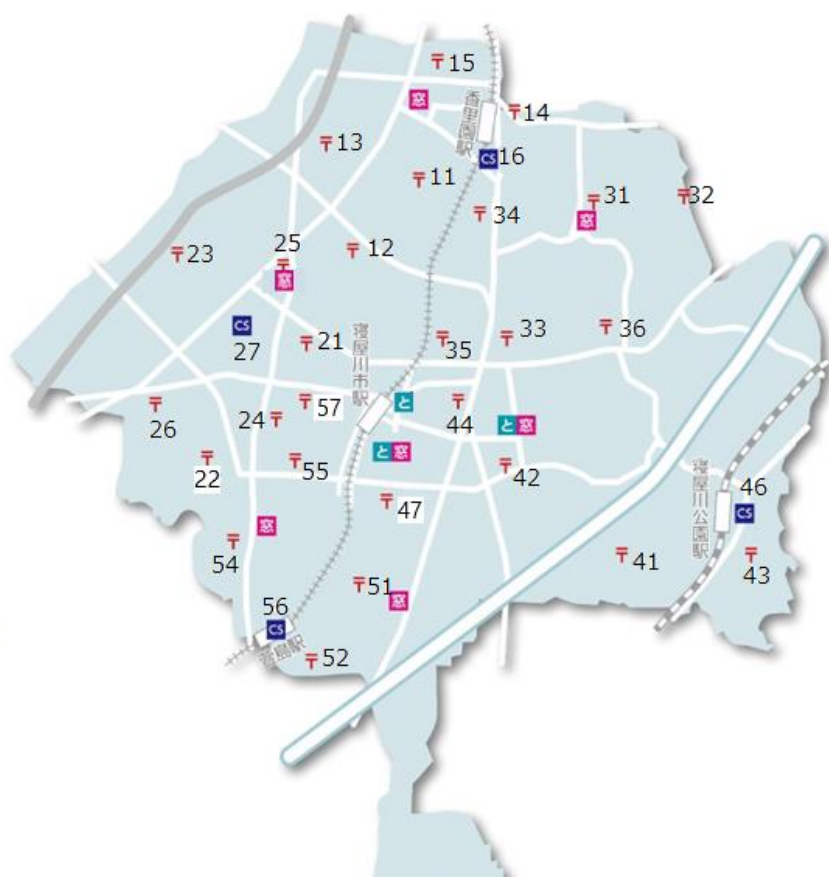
〒15
窓
香里園駅
〒14
〒13
CS 16
〒11
〒31
〒32
〒34
窓
〒23
25
〒
〒12
窓
CS
27
〒21
寝屋川市駅
〒35
〒33
〒36
〒
26
24〒
〒57
と
〒
44
と 窓
〒
22
〒55
と 窓
〒42
〒47
寝屋川公園駅
46
CS
窓
〒
54
〒41
〒
43
〒51
窓
56
CS
萱島駅
〒52